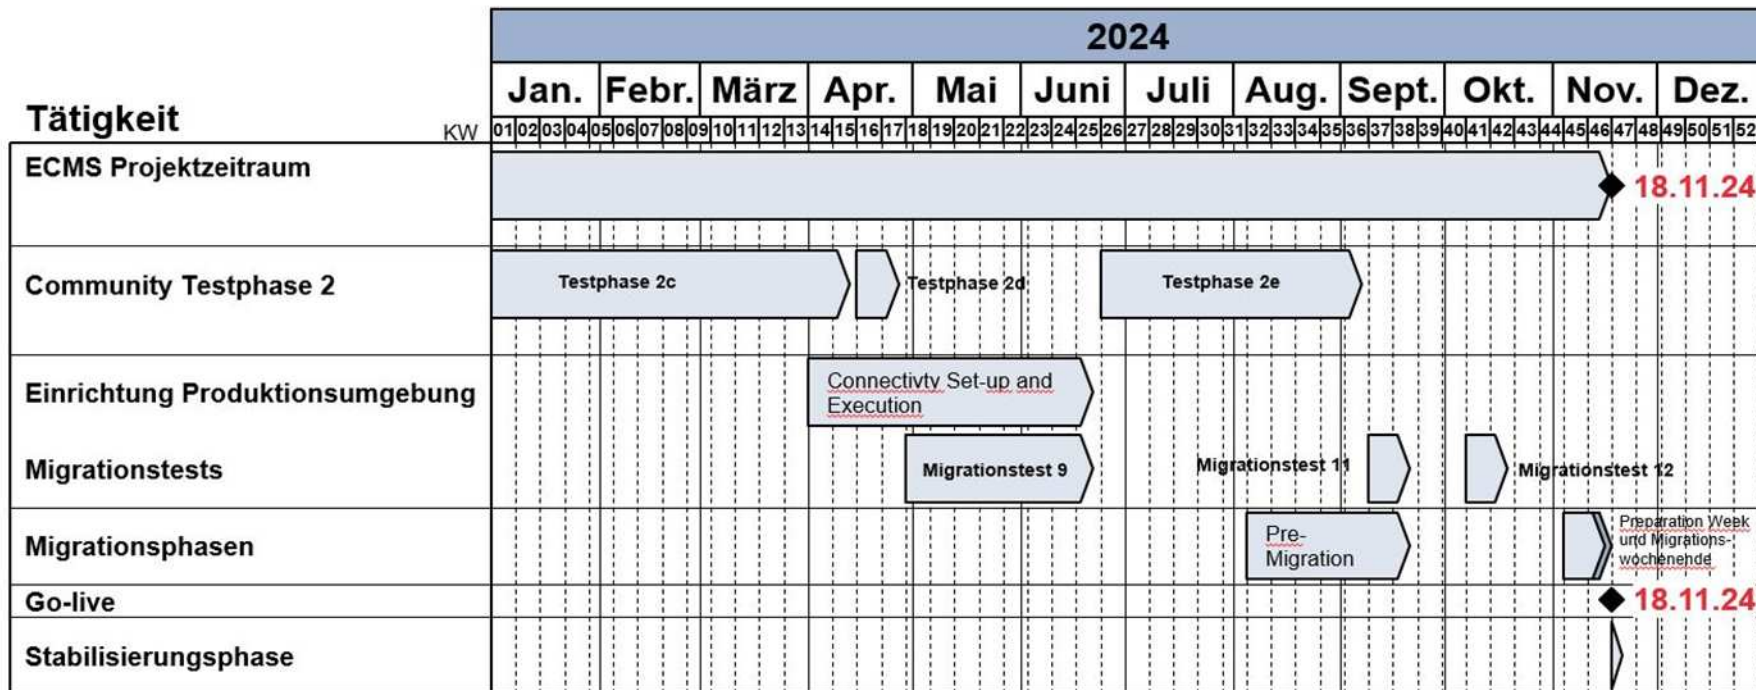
| Tätigkeit | 2024 |
|---|---|
| KW | Jan. 01 02 03 04 · Febr. 05 06 07 08 09 · März 10 11 12 13 · Apr. 14 15 16 17 · Mai 18 19 20 21 · Juni 22 23 24 25 26 · Juli 27 28 29 30 · Aug. 31 32 33 34 35 · Sept. 36 37 38 39 · Okt. 40 41 42 43 44 · Nov. 45 46 47 48 · Dez. 49 50 51 52 |
| ECMS Projektzeitraum | 18.11.24 |
| Community Testphase 2 | Testphase 2c · Testphase 2d · Testphase 2e |
| Einrichtung Produktionsumgebung | Connectivty Set-up and Execution |
| Migrationstests | Migrationstest 9 · Migrationstest 11 · Migrationstest 12 |
| Migrationsphasen | Pre-Migration · Preparation Week und Migrations-wochenehde |
| Go-live | 18.11.24 |
| Stabilisierungsphase | |